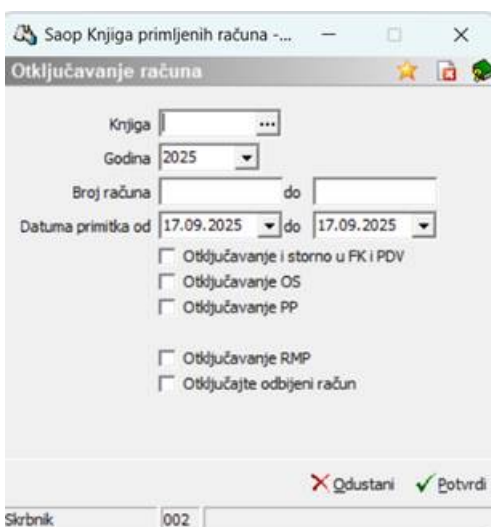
Saop Knjiga primljenih računa -...

Otključavanje računa

Knjiga ...

Godina 2025

Broj računa do

Datuma primitka od 17.09.2025 do 17.09.2025

Otključavanje i storno u FK i PDV

Otključavanje OS

Otključavanje PP

Otključavanje RMP

Otključajte odbijeni račun

Odustani Potvrdi

Skrbnik 002